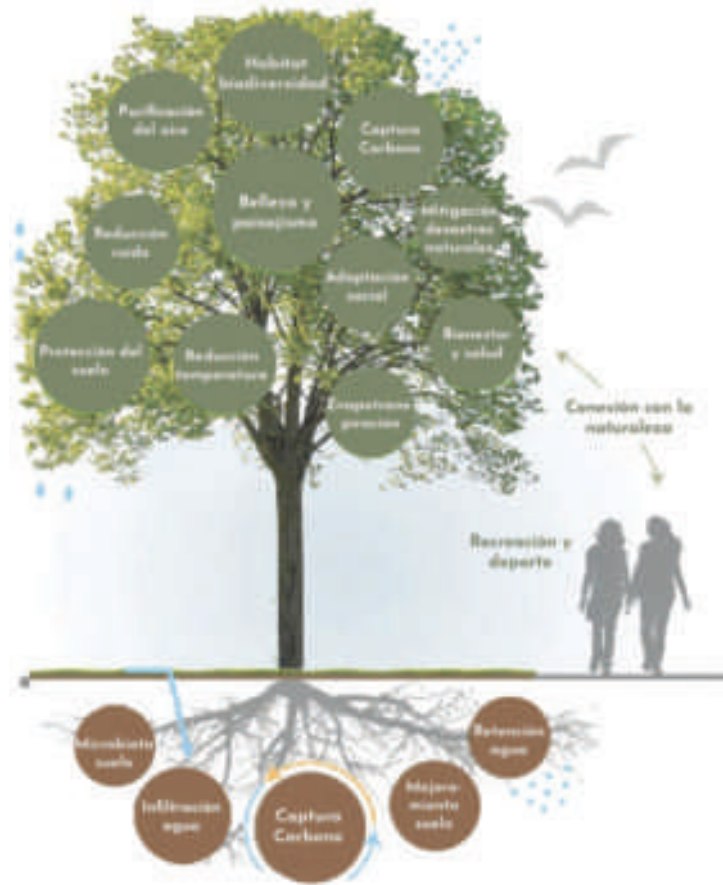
Hábitat biodiversidad

Purificación del aire

Captura Carbono

Belleza y paisajismo

Reducción ruido

Mitigación desastres naturales

Adaptación social

Protección del suelo

Reducción temperatura

Bienestar y salud

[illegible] generaciones

Conexión con la naturaleza

Recreación y deporte

Microbiota suelo

Retención agua

Infiltración agua

Captura Carbono

Mejoramiento suelo